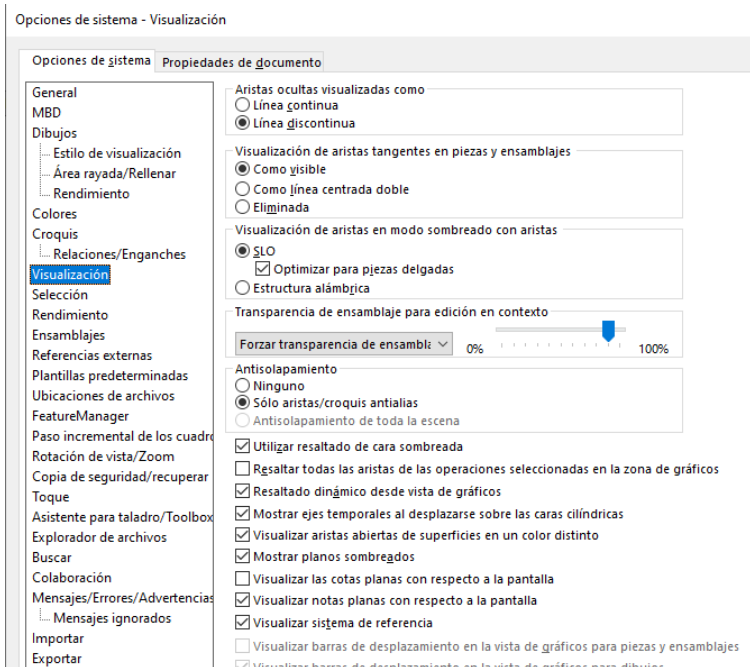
Opciones de sistema - Visualización

Opciones de sistema | Propiedades de documento

General
MBD
Dibujos
Estilo de visualización
Área rayada/Rellenar
Rendimiento
Colores
Croquis
Relaciones/Enganches
Visualización
Selección
Rendimiento
Ensamblajes
Referencias externas
Plantillas predeterminadas
Ubicaciones de archivos
FeatureManager
Paso incremental de los cuadro
Rotación de vista/Zoom
Copia de seguridad/recuperar
Toque
Asistente para taladro/Toolbox
Explorador de archivos
Buscar
Colaboración
Mensajes/Errores/Advertencias
Mensajes ignorados
Importar
Exportar

Aristas ocultas visualizadas como
Línea continua
Línea discontinua

Visualización de aristas tangentes en piezas y ensamblajes
Como visible
Como línea centrada doble
Eliminada

Visualización de aristas en modo sombreado con aristas
SLO
Optimizar para piezas delgadas
Estructura alámbrica

Transparencia de ensamblaje para edición en contexto
Forzar transparencia de ensambla
0%
100%

Antisolapamiento
Ninguno
Sólo aristas/croquis antialias
Antisolapamiento de toda la escena

Utilizar resaltado de cara sombreada
Resaltar todas las aristas de las operaciones seleccionadas en la zona de gráficos
Resaltado dinámico desde vista de gráficos
Mostrar ejes temporales al desplazarse sobre las caras cilíndricas
Visualizar aristas abiertas de superficies en un color distinto
Mostrar planos sombreados
Visualizar las cotas planas con respecto a la pantalla
Visualizar notas planas con respecto a la pantalla
Visualizar sistema de referencia
Visualizar barras de desplazamiento en la vista de gráficos para piezas y ensamblajes
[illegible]